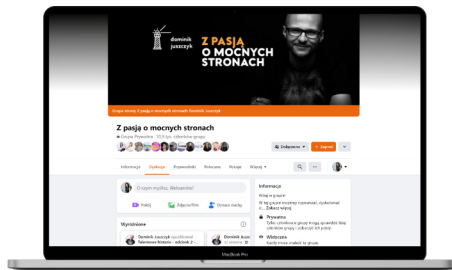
dominik juszczyk

Z pasją o mocnych stronach

Grupa stworzona przez: Z pasją o mocnych stronach Dominik Juszczyk

Z pasją o mocnych stronach

Grupa Prywatna · 10,3 tys. członków grupy

Dołączono

+ Zaproś

Informacje Dyskusja Przewodniki Ogłoszenia Wydarzenia Pliki Więcej

O czym myślisz, Wiesławo?

Relacja

Zdjęcie/film

Ankieta

Wyróżnione

Dominik Juszczyk

Dominik Juszczyk

Informacje

Witaj w grupie!

W tej grupie możemy rozmawiać, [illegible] ... Zobacz więcej

Prywatna

Tylko członkowie grupy mogą zobaczyć, kto należy do grupy i co publikuje.

Widoczna

Każdy może znaleźć tę grupę.

MacBook Pro